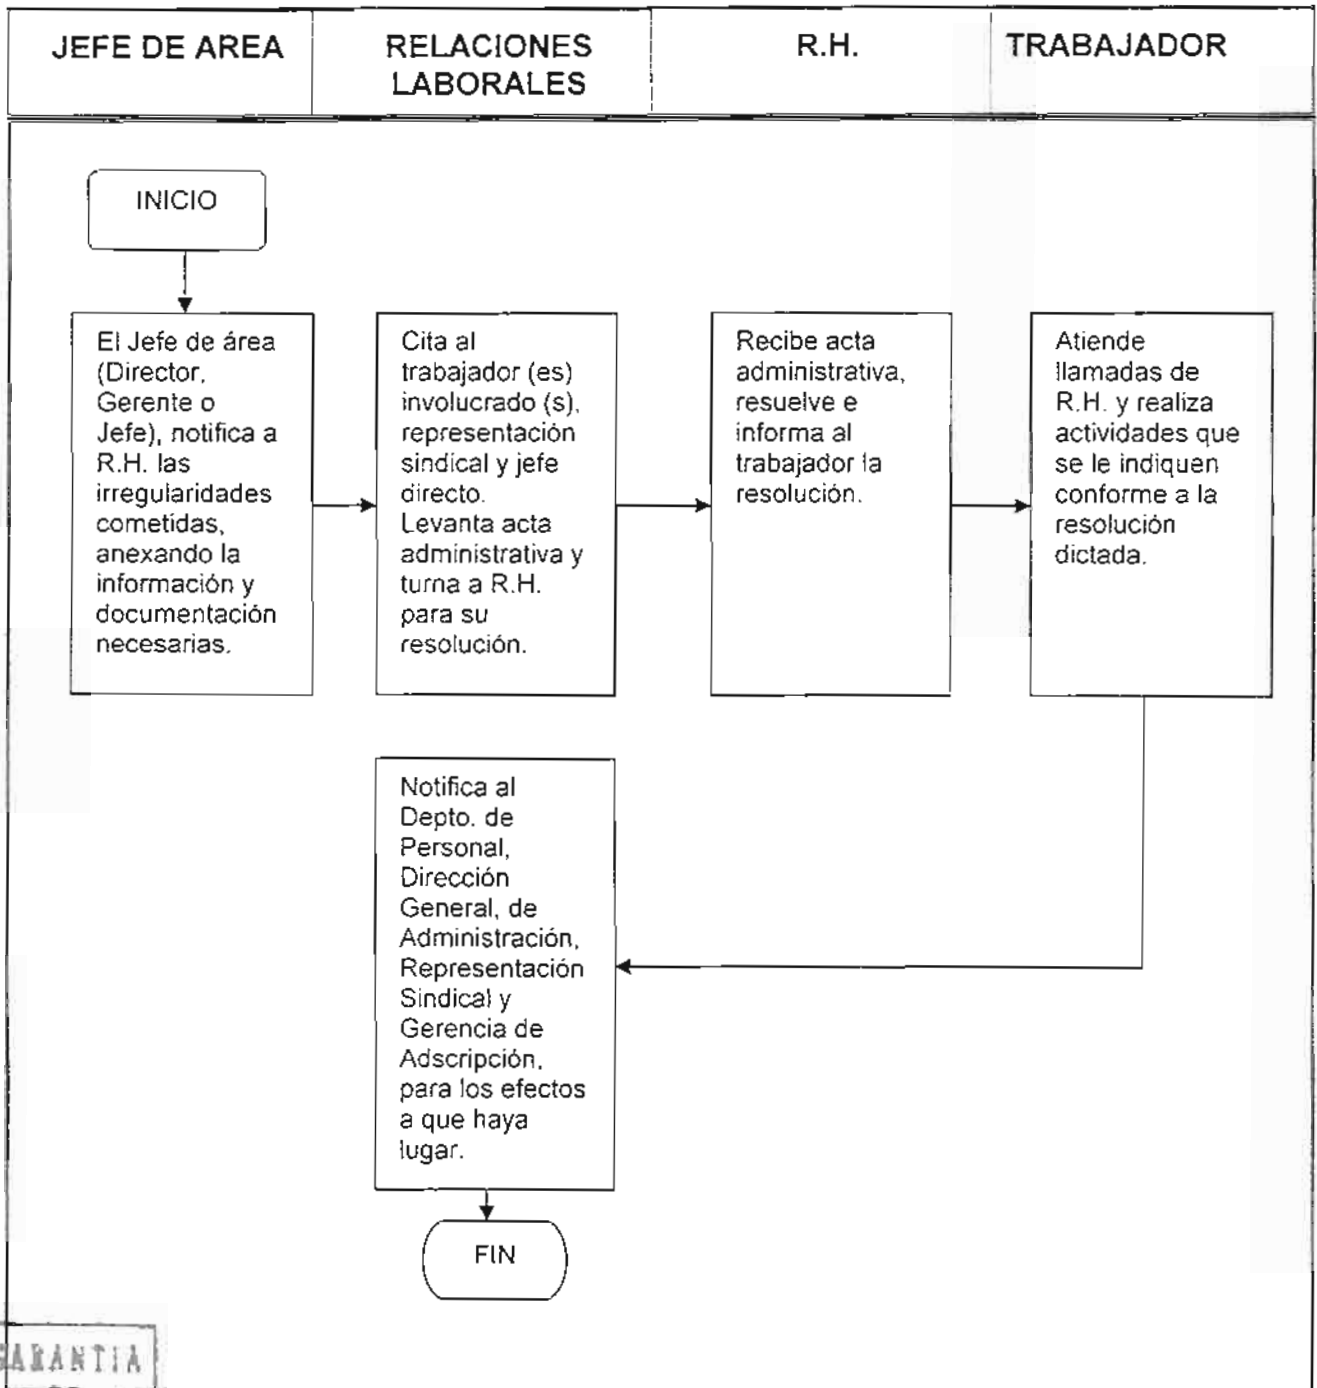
| JEFE DE AREA | RELACIONES LABORALES | R.H. | TRABAJADOR |
|---|---|---|---|

INICIO

El Jefe de área (Director, Gerente o Jefe), notifica a R.H. las irregularidades cometidas, anexando la información y documentación necesarias.

Cita al trabajador (es) involucrado (s), representación sindical y jefe directo. Levanta acta administrativa y turna a R.H. para su resolución.

Recibe acta administrativa, resuelve e informa al trabajador la resolución.

Atiende llamadas de R.H. y realiza actividades que se le indiquen conforme a la resolución dictada.

Notifica al Depto. de Personal, Dirección General, de Administración, Representación Sindical y Gerencia de Adscripción, para los efectos a que haya lugar.

FIN

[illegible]ARANTIA